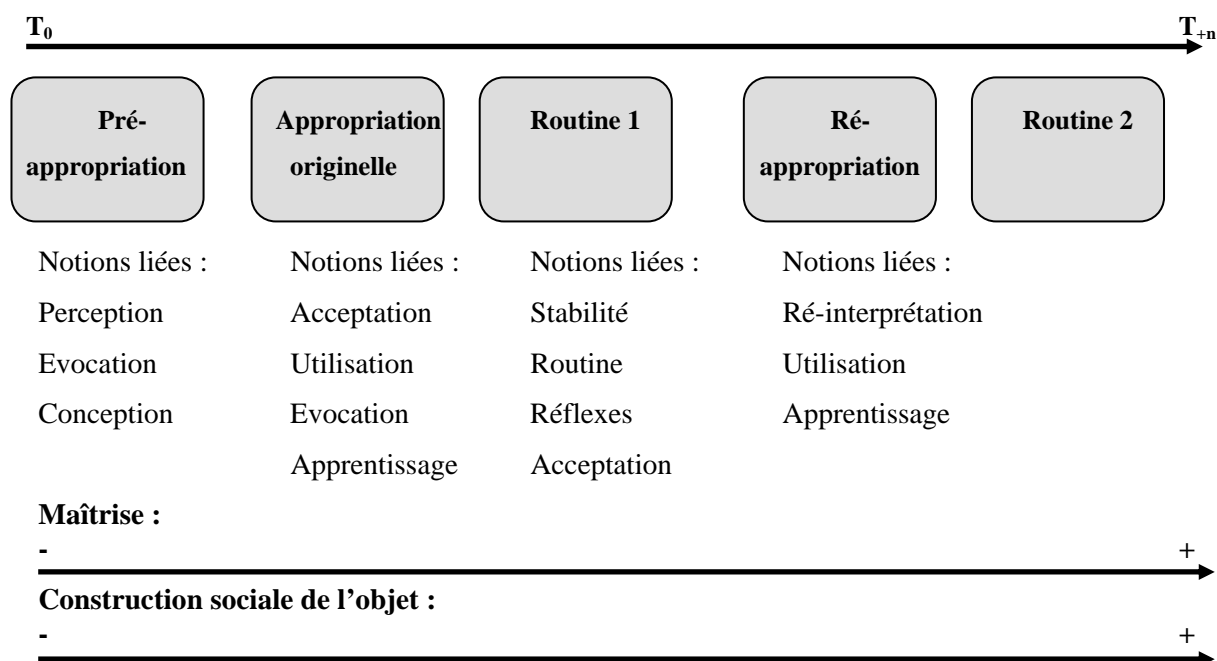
$T_0$ $T_{+n}$

Pré-appropriation

Appropriation originelle

Routine 1

Ré-appropriation

Routine 2

Notions liées :
Perception
Evocation
Conception

Notions liées :
Acceptation
Utilisation
Evocation
Apprentissage

Notions liées :
Stabilité
Routine
Réflexes
Acceptation

Notions liées :
Ré-interprétation
Utilisation
Apprentissage

Maîtrise :
- +

Construction sociale de l'objet :
- +